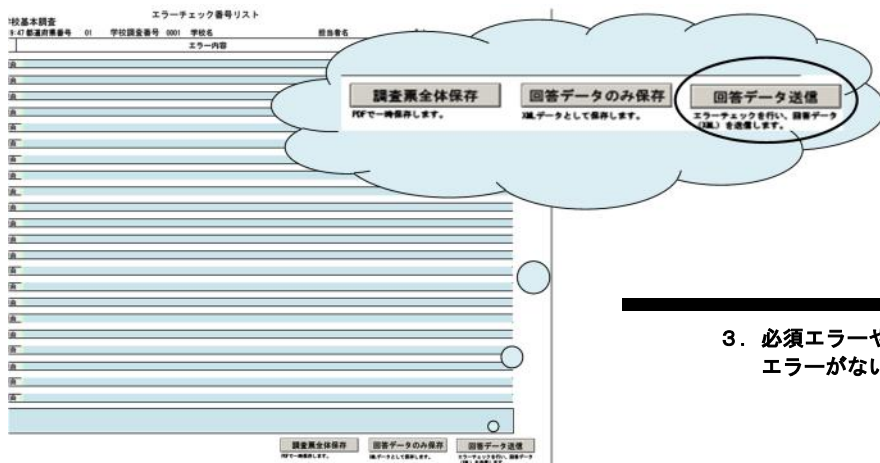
校基本調査
エラーチェック番号リスト
都道府県番号 01 学校調査番号 0001 学校名 担当者名
エラー内容

調査票全体保存
PDFで一時保存します。

回答データのみ保存
XMLデータとして保存します。

回答データ送信
エラーチェックを行い、回答データ(XML)を送信します。

3．必須エラーや
エラーがない

調査票全体保存
PDFで一時保存します。
回答データのみ保存
XMLデータとして保存します。
回答データ送信
エラーチェックを行い、回答データ(XML)を送信します。